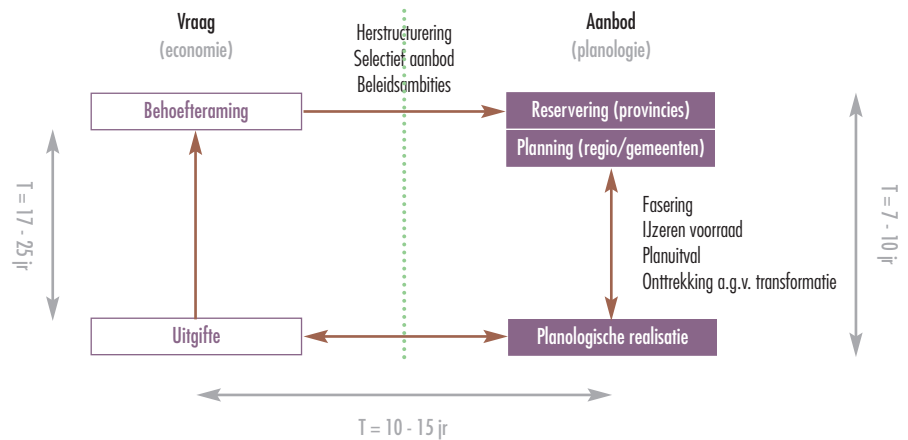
Vraag
(economie)

Herstructurering
Selectief aanbod
Beleidsambities

Aanbod
(planologie)

Behoefteraming

Reservering (provincies)

Planning (regio/gemeenten)

T = 17 - 25 jr

Fasering
IJzeren voorraad
Planuitval
Onttrekking a.g.v. transformatie

T = 7 - 10 jr

Uitgifte

Planologische realisatie

T = 10 - 15 jr